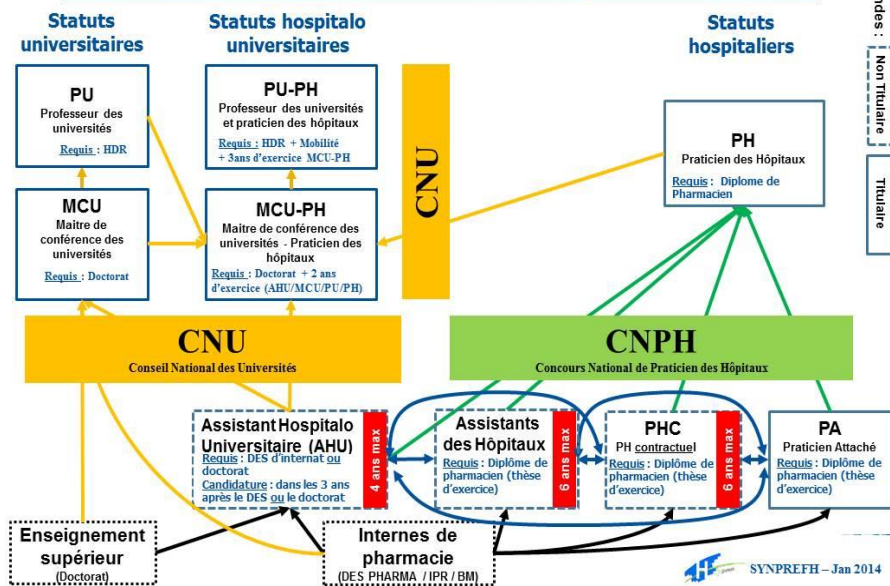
Statuts universitaires

Statuts hospitalo universitaires

Statuts hospitaliers

ndes :

Non Titulaire

Titulaire

PU
Professeur des universités
Requis : HDR

PU-PH
Professeur des universités et praticien des hôpitaux
Requis : HDR + Mobilité + 3ans d'exercice MCU-PH

CNU

PH
Praticien des Hôpitaux
Requis : Diplome de Pharmacien

MCU
Maitre de conférence des universités
Requis : Doctorat

MCU-PH
Maitre de conférence des universités - Praticien des hôpitaux
Requis : Doctorat + 2 ans d'exercice (AHU/MCU/PU/PH)

CNU
Conseil National des Universités

CNPH
Concours National de Praticien des Hôpitaux

Assistant Hospitalo Universitaire (AHU)
Requis : DES d'internat ou doctorat
Candidature : dans les 3 ans après le DES ou le doctorat

4 ans max

Assistants des Hôpitaux
Requis : Diplôme de pharmacien (thèse d'exercice)

6 ans max

PHC
PH contractuel
Requis : Diplôme de pharmacien (thèse d'exercice)

6 ans max

PA
Praticien Attaché
Requis : Diplôme de pharmacien (thèse d'exercice)

Enseignement supérieur
(Doctorat)

Internes de pharmacie
(DES PHARMA / IPR / BM)

SYNPREFH – Jan 2014